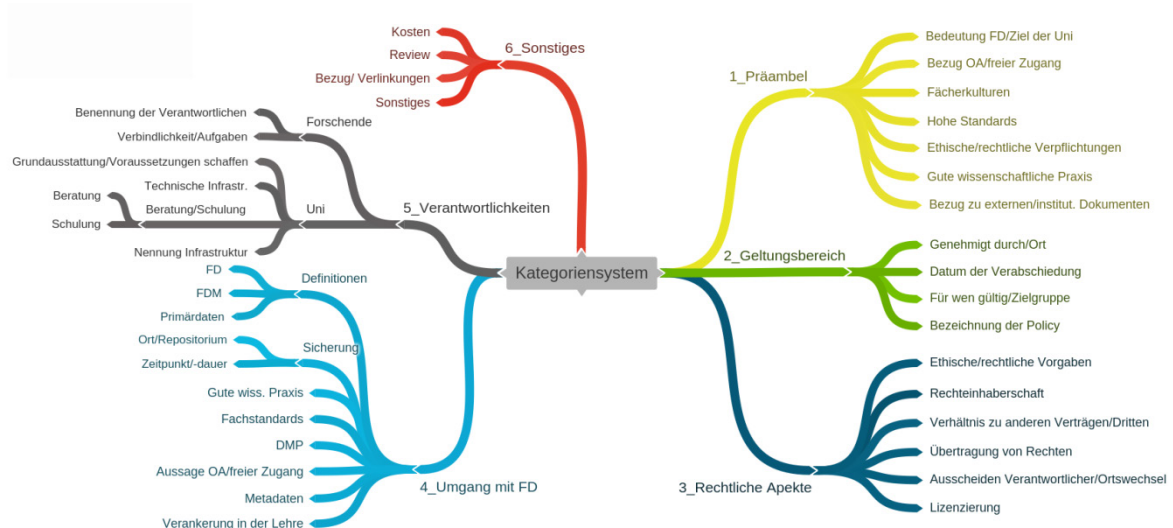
Kategoriensystem

6_Sonstiges
Kosten
Review
Bezug/ Verlinkungen
Sonstiges

1_Präambel
Bedeutung FD/Ziel der Uni
Bezug OA/freier Zugang
Fächerkulturen
Hohe Standards
Ethische/rechtliche Verpflichtungen
Gute wissenschaftliche Praxis
Bezug zu externen/institut. Dokumenten

2_Geltungsbereich
Genehmigt durch/Ort
Datum der Verabschiedung
Für wen gültig/Zielgruppe
Bezeichnung der Policy

3_Rechtliche Apekte
Ethische/rechtliche Vorgaben
Rechteinhaberschaft
Verhältnis zu anderen Verträgen/Dritten
Übertragung von Rechten
Ausscheiden Verantwortlicher/Ortswechsel
Lizenzierung

4_Umgang mit FD
Definitionen
FD
FDM
Primärdaten
Sicherung
Ort/Repositorium
Zeitpunkt/-dauer
Gute wiss. Praxis
Fachstandards
DMP
Aussage OA/freier Zugang
Metadaten
Verankerung in der Lehre

5_Verantwortlichkeiten
Forschende
Benennung der Verantwortlichen
Verbindlichkeit/Aufgaben
Uni
Grundausstattung/Voraussetzungen schaffen
Technische Infrastr.
Beratung/Schulung
Beratung
Schulung
Nennung Infrastruktur